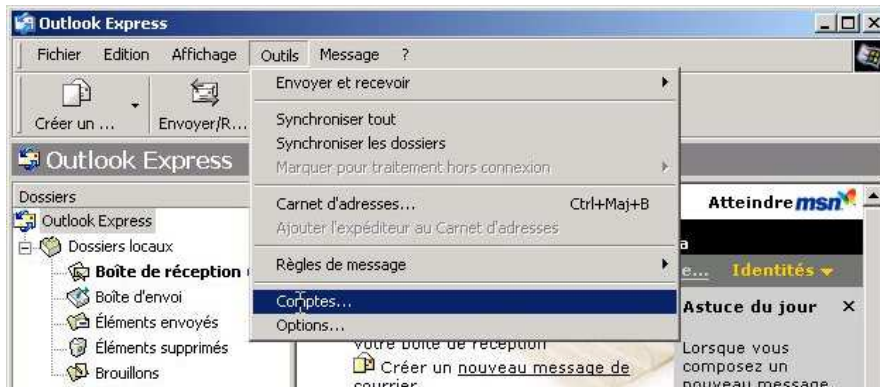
Outlook Express

Fichier Edition Affichage Outils Message ?

Créer un ... Envoyer/R...

Outlook Express

Dossiers

Outlook Express

Dossiers locaux

Boîte de réception

Boîte d'envoi

Éléments envoyés

Éléments supprimés

Brouillons

Envoyer et recevoir

Synchroniser tout

Synchroniser les dossiers

Marquer pour traitement hors connexion

Carnet d'adresses... Ctrl+Maj+B

Ajouter l'expéditeur au Carnet d'adresses

Règles de message

Comptes...

Options...

Atteindre msn

a

e... Identités

Astuce du jour ×

Votre boîte de réception

Créer un nouveau message de courrier

Lorsque vous composez un nouveau message